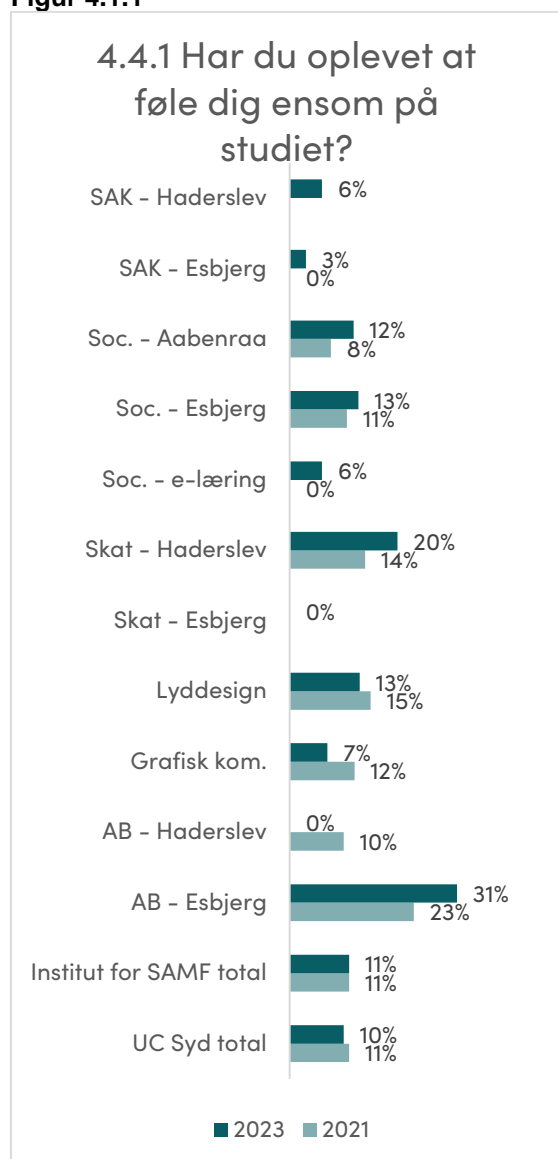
Figur 4.1.1

4.4.1 Har du oplevet at føle dig ensom på studiet?

SAK - Haderslev 6%
SAK - Esbjerg 3% 0%
Soc. - Aabenraa 12% 8%
Soc. - Esbjerg 13% 11%
Soc. - e-læring 6% 0%
Skat - Haderslev 20% 14%
Skat - Esbjerg 0%
Lyddesign 13% 15%
Grafisk kom. 7% 12%
AB - Haderslev 0% 10%
AB - Esbjerg 31% 23%
Institut for SAMF total 11% 11%
UC Syd total 10% 11%

2023 2021